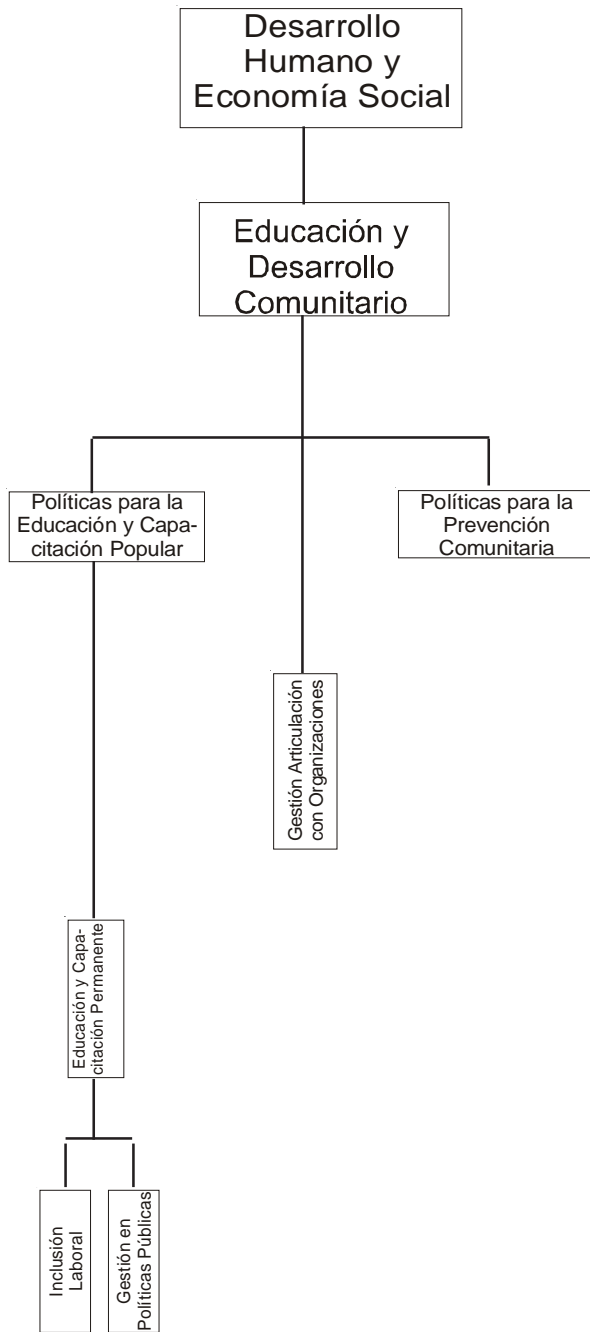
Desarrollo Humano y Economía Social

Educación y Desarrollo Comunitario

Políticas para la Educación y Capacitación Popular

Gestión Articulación con Organizaciones

Políticas para la Prevención Comunitaria

Educación y Capacitación Permanente

Inclusión Laboral

Gestión en Políticas Públicas